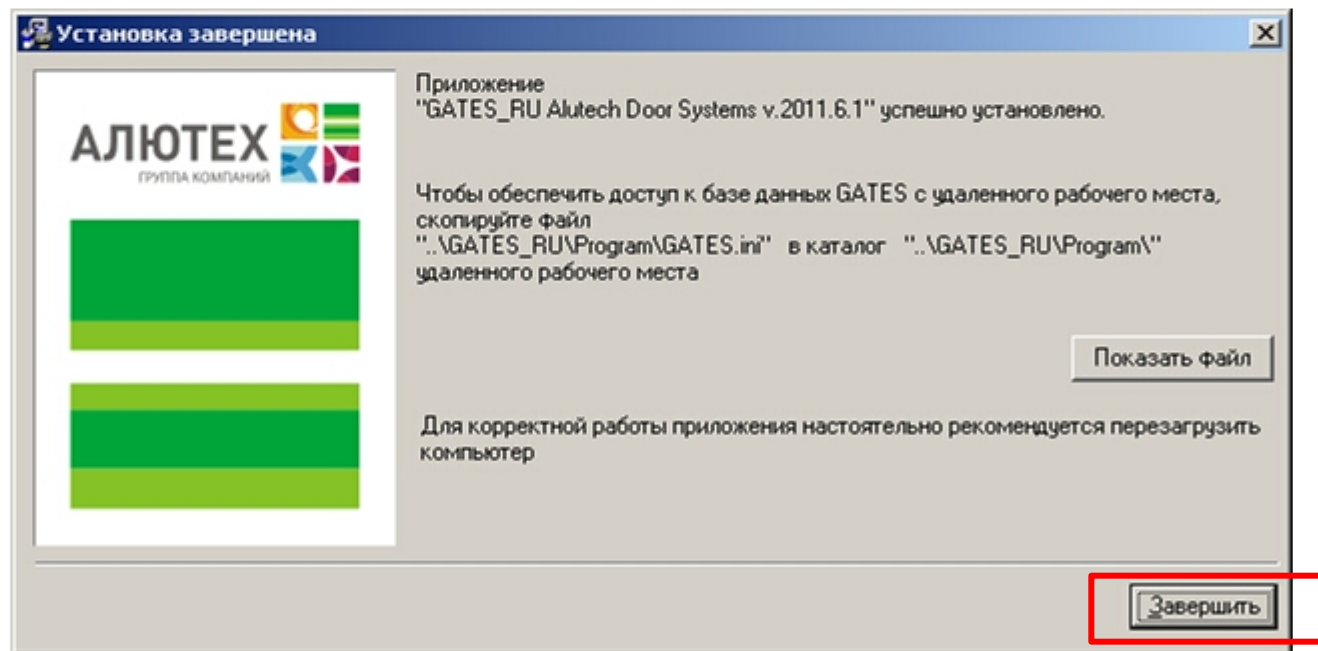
Установка завершена

АЛЮТЕХ
ГРУППА КОМПАНИЙ

Приложение
"GATES_RU Alutech Door Systems v.2011.6.1" успешно установлено.

Чтобы обеспечить доступ к базе данных GATES с удаленного рабочего места, скопируйте файл
"..\GATES_RU\Program\GATES.ini" в каталог "..\GATES_RU\Program\" удаленного рабочего места

Показать файл

Для корректной работы приложения настоятельно рекомендуется перезагрузить компьютер

Завершить